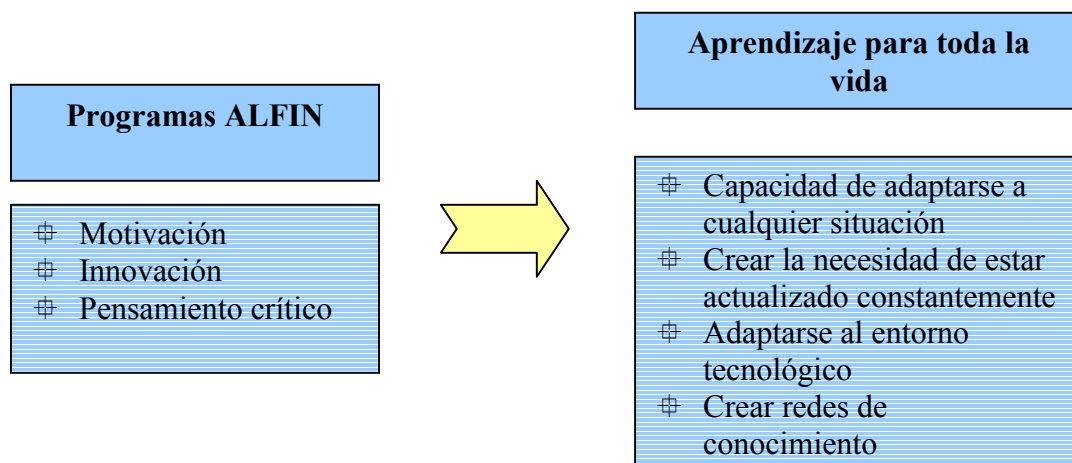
Programas ALFIN

- Motivación
- Innovación
- Pensamiento crítico

Aprendizaje para toda la vida

- Capacidad de adaptarse a cualquier situación
- Crear la necesidad de estar actualizado constantemente
- Adaptarse al entorno tecnológico
- Crear redes de conocimiento